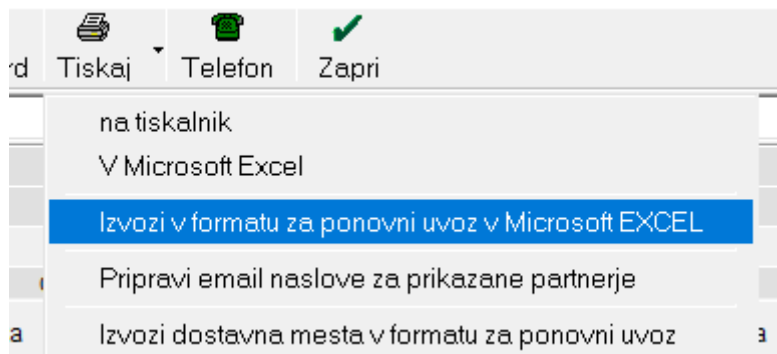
rd Tiskaj Telefon Zapri

na tiskalnik
V Microsoft Excel
Izvozi v formatu za ponovni uvoz v Microsoft EXCEL
Pripravi email naslove za prikazane partnerje
a Izvozi dostavna mesta v formatu za ponovni uvoz a